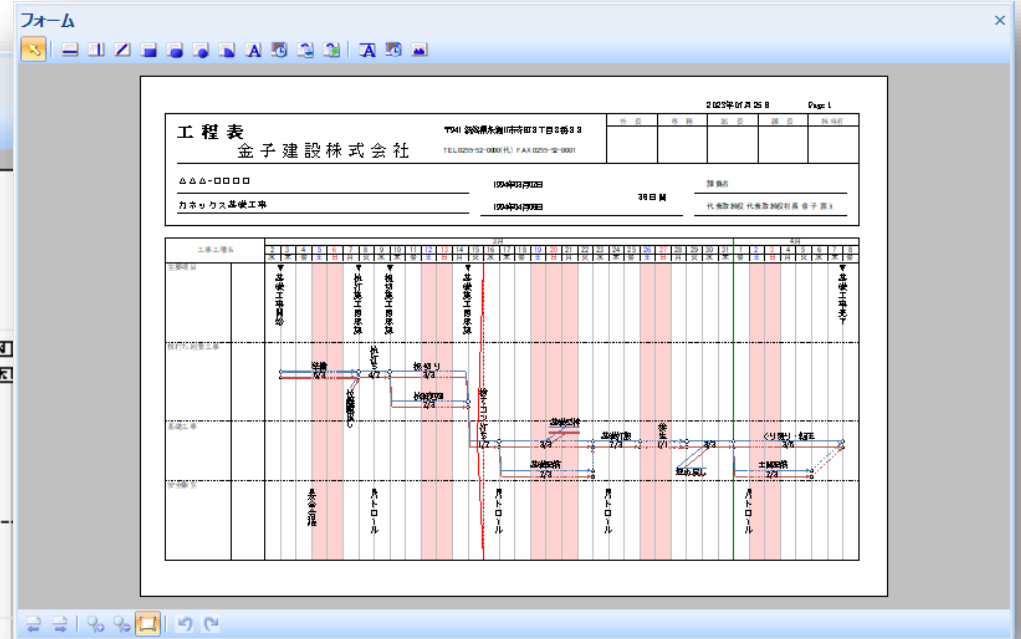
フォーム

2023年01月25日 Page 1

工程表
金子建設株式会社

〒941 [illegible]
TEL0255-52-0000(代) FAX 0255-52-0001

| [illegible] | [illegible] | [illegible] | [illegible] | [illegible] |
|---|---|---|---|---|

ΔΔΔ-□□□□□
カネックス基礎工事

1994年03月02日
1994年04月08日
38日間

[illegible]
代表取締役 代表取締役社長 金子 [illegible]

工事工程名
3月
4月
2 3 4 5 6 7 8 9 10 11 12 13 14 15 16 17 18 19 20 21 22 23 24 25 26 27 28 29 30 31 1 2 3 4 5 6 7 8

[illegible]
基礎工事開始
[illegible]
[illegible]
基礎工事完了

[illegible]
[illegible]
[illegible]
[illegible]
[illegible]
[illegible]
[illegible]
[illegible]

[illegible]
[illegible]
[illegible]
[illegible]
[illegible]
3/3
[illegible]
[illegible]
2/3
3/3
2/3
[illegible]
2/3

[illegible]
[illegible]
パトロール
パトロール
パトロール
パトロール